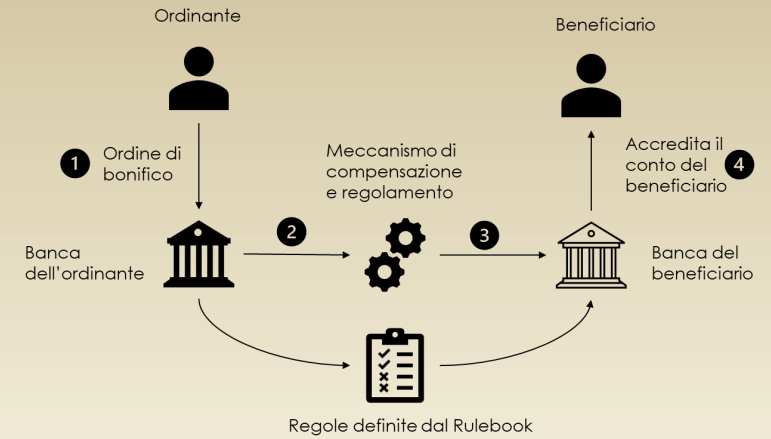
Ordinante

Beneficiario

1 Ordine di bonifico

Meccanismo di compensazione e regolamento

Accredita il conto del beneficiario 4

Banca dell'ordinante

2

3

Banca del beneficiario

Regole definite dal Rulebook